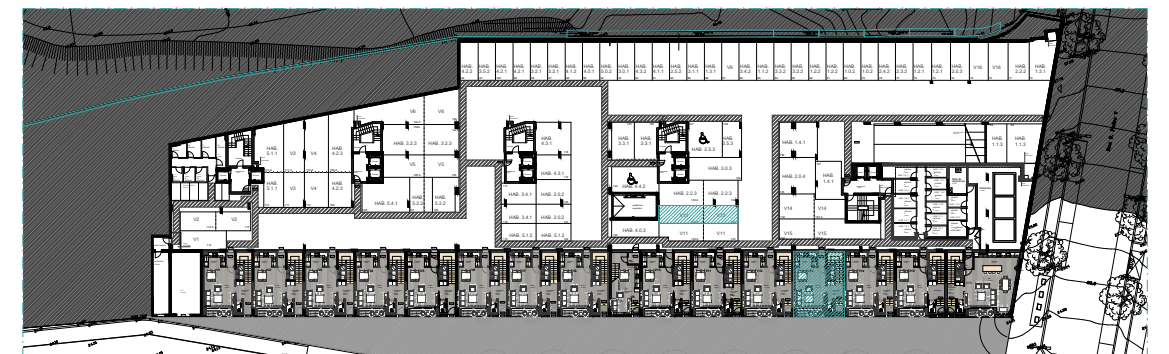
HAB. 4.2.2
HAB. 3.5.2
HAB. 4.2.1
HAB. 4.2.1
HAB. 3.2.1
HAB. 3.2.1
HAB. 4.1.2
HAB. 4.0.1
HAB. 5.0.2
HAB. 3.0.1
HAB. 4.4.1
HAB. 4.1.1
HAB. 2.5.2
HAB. 3.1.1
HAB. 1.3.1
V9
HAB. 3.4.3
HAB. 1.1.2
HAB. 3.3.2
HAB. 3.2.2
HAB. 1.2.2
HAB. 1.2.2
HAB. 1.0.2
HAB. 1.0.2
HAB. 2.4.2
HAB. 2.3.2
HAB. 1.2.1
HAB. 1.2.1
HAB. 2.0.3
V10
V16
HAB. 2.2.2
HAB. 1.3.1
V6
V6
HAB. 5.1.1
V3
V4
HAB. 4.2.3
HAB. 3.2.3
HAB. 3.2.3
HAB. 5.1.1
V3
V4
HAB. 4.2.3
V5
V5
HAB. 5.4.1
HAB. 5.2.2
HAB. 4.3.1
HAB. 4.3.1
HAB. 3.4.1
HAB. 2.0.2
HAB. 3.4.1
HAB. 2.0.2
HAB. 5.1.2
HAB. 5.1.2
HAB. 3.3.1
HAB. 3.3.1
HAB. 2.5.3
HAB. 2.5.3
HAB. 3.0.3
HAB. 4.4.2
HAB. 2.2.3
HAB. 2.2.3
HAB. 4.0.3
V11
V11
HAB. 1.4.1
HAB. 2.0.4
HAB. 1.4.1
V14
V14
V15
V15
HAB. 1.1.3
HAB. 1.1.3
V2
V2
V1